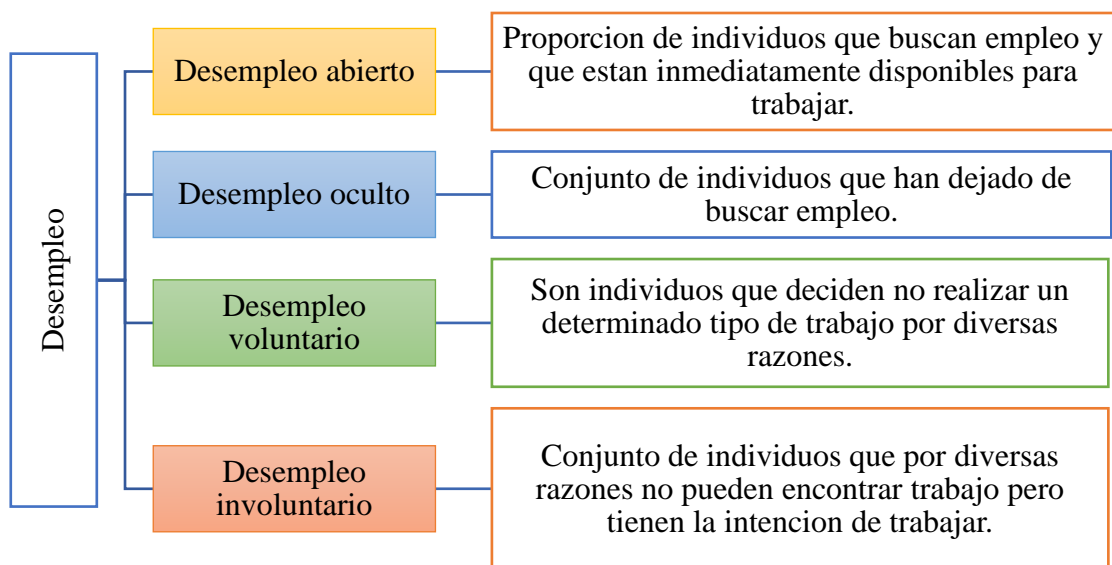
Desempleo

Desempleo abierto

Proporcion de individuos que buscan empleo y que estan inmediatamente disponibles para trabajar.

Desempleo oculto

Conjunto de individuos que han dejado de buscar empleo.

Desempleo voluntario

Son individuos que deciden no realizar un determinado tipo de trabajo por diversas razones.

Desempleo involuntario

Conjunto de individuos que por diversas razones no pueden encontrar trabajo pero tienen la intencion de trabajar.